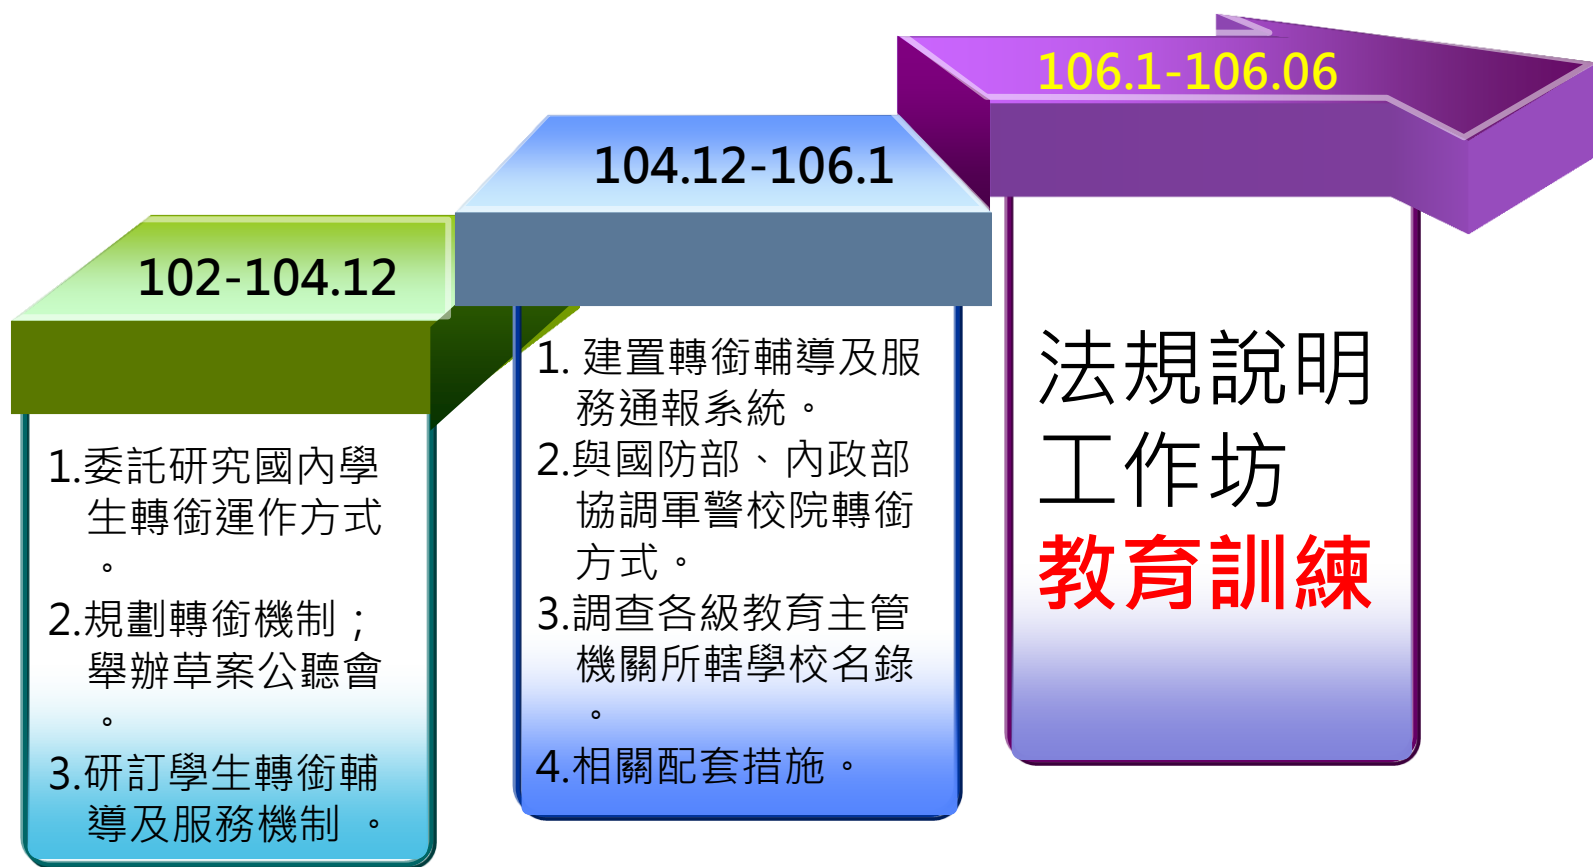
102-104.12

1.委託研究國內學生轉銜運作方式。

2.規劃轉銜機制；舉辦草案公聽會。

3.研訂學生轉銜輔導及服務機制 。

104.12-106.1

1. 建置轉銜輔導及服務通報系統。

2.與國防部、內政部協調軍警校院轉銜方式。

3.調查各級教育主管機關所轄學校名錄。

4.相關配套措施。

106.1-106.06

法規說明工作坊

教育訓練